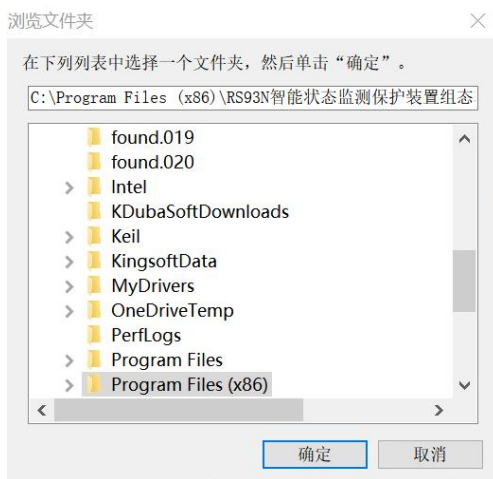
浏览文件夹

在下列列表中选择一个文件夹，然后单击“确定”。

C:\Program Files (x86)\RS93N智能状态监测保护装置组态

found.019
found.020
Intel
KDubaSoftDownloads
Keil
KingsoftData
MyDrivers
OneDriveTemp
PerfLogs
Program Files
Program Files (x86)

确定
取消